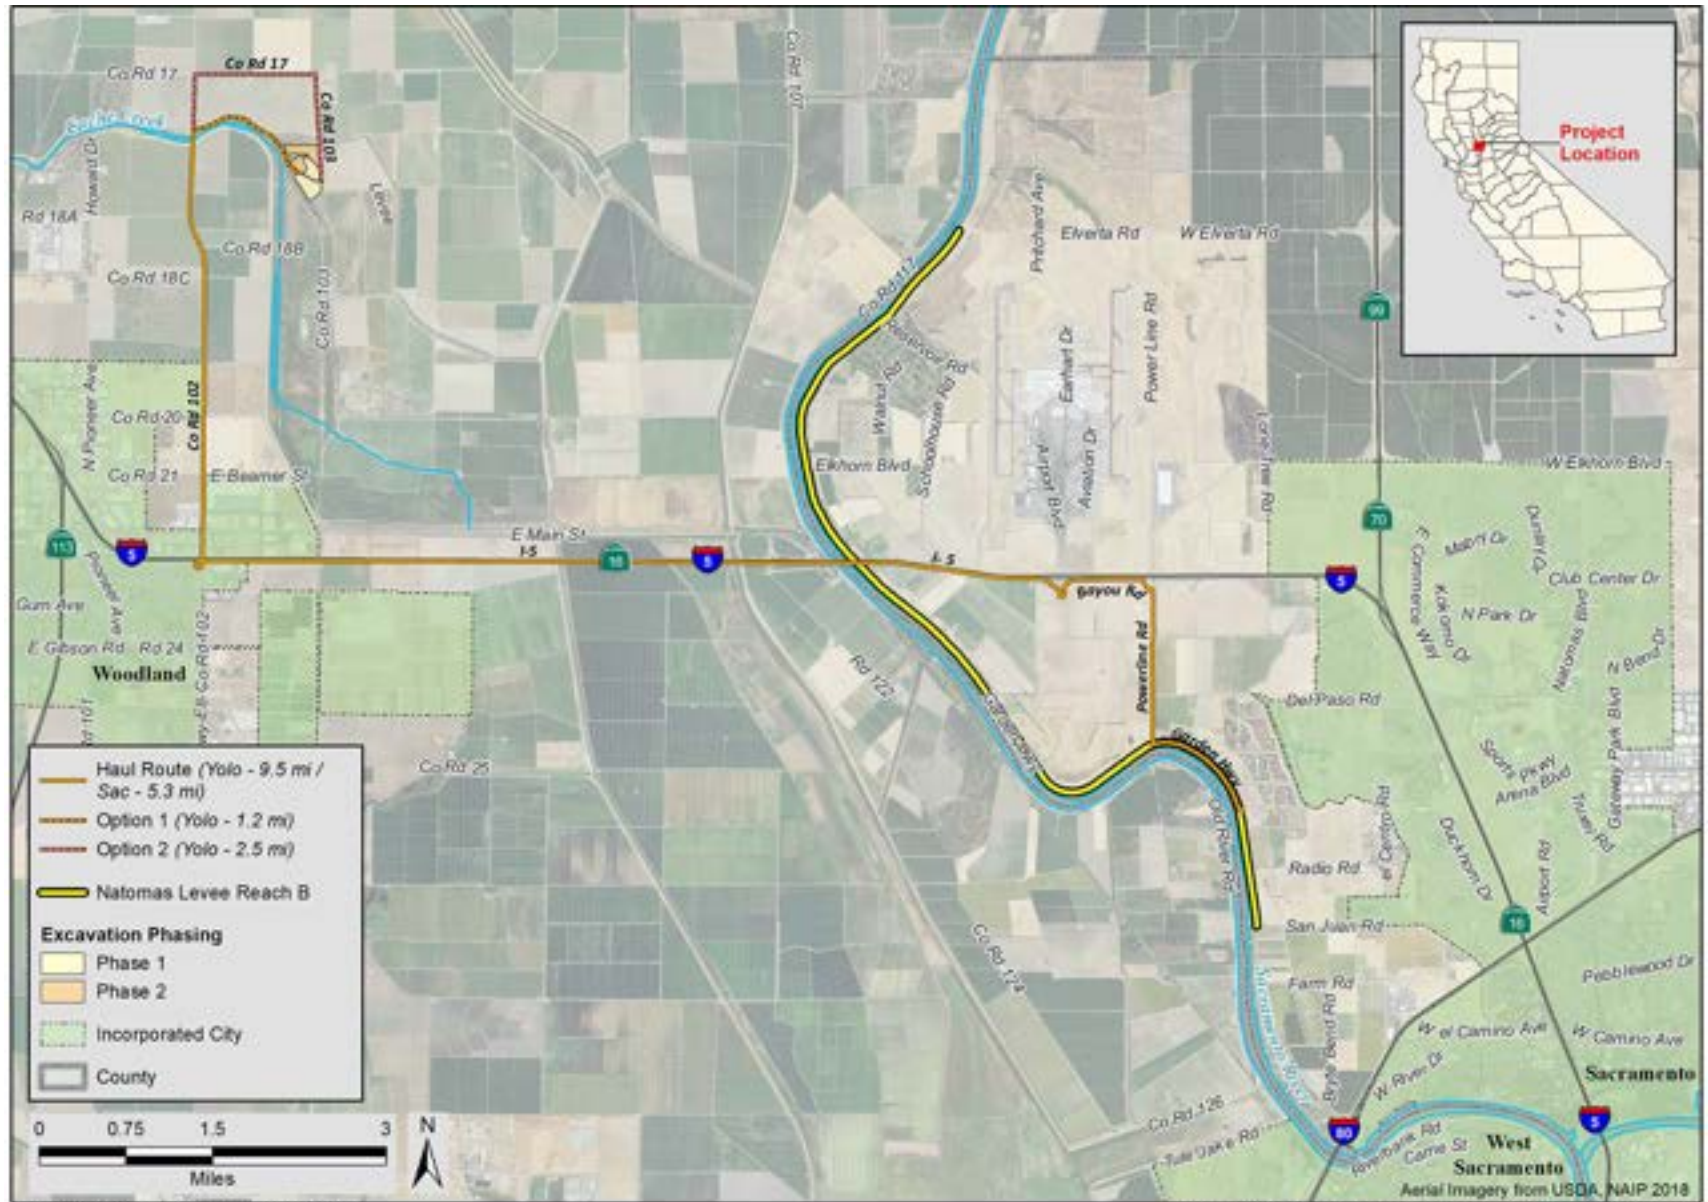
Co Rd 17
Co Rd 17
Co Rd 103
Cache Creek
Howard Dr
Rd 18A
Co Rd 18B
Co Rd 18C
Levee
Co Rd 103
Co Rd 107
Co Rd 117
Reservoir Rd
Walnut Rd
Schoolhouse Rd
Elkhorn Blvd
Pritchard Ave
Elverta Rd
W Elverta Rd
Earhart Dr
Power Line Rd
Airport Blvd
Avation Dr
Lone Tree Rd
99
Project Location
N Pioneer Ave
Co Rd 20
Co Rd 102
Co Rd 21
E Beamer St
W Elkhorn Blvd
E Main St
I-5
113
5
16
5
I-5
Bayou Rd
5
70
E Commerce Way
Mallory Dr
Dunlany Dr
Club Center Dr
Kokomo Dr
N Park Dr
Natomas Blvd
N Bend Dr
Gum Ave
E Gibson Rd
Rd 24
Woodland
Co Rd 102
Rd 122
Powerline Rd
Del Paso Rd
Garden Hwy
Garden Hwy
Co Rd 25
Old River Rd
Sports Pkwy
Arena Blvd
Truxel Rd
Gateway Park Blvd
El Centro Rd
Duckhorn Dr
Airport Rd
Radio Rd
San Juan Rd
16
Co Rd 124
Farm Rd
Pebblewood Dr
Sacramento River
Bryte Bend Rd
W el Camino Ave
W Camino Ave
W River Dr
Sacramento
Co Rd 126
Tule Lake Rd
80
Riverbank Rd
Carrie St
West Sacramento
5
Rd 101
Haul Route (Yolo - 9.5 mi / Sac - 5.3 mi)
Option 1 (Yolo - 1.2 mi)
Option 2 (Yolo - 2.5 mi)
Natomas Levee Reach B
Excavation Phasing
Phase 1
Phase 2
Incorporated City
County
0 0.75 1.5 3
Miles
N
Aerial Imagery from USDA, NAIP 2018